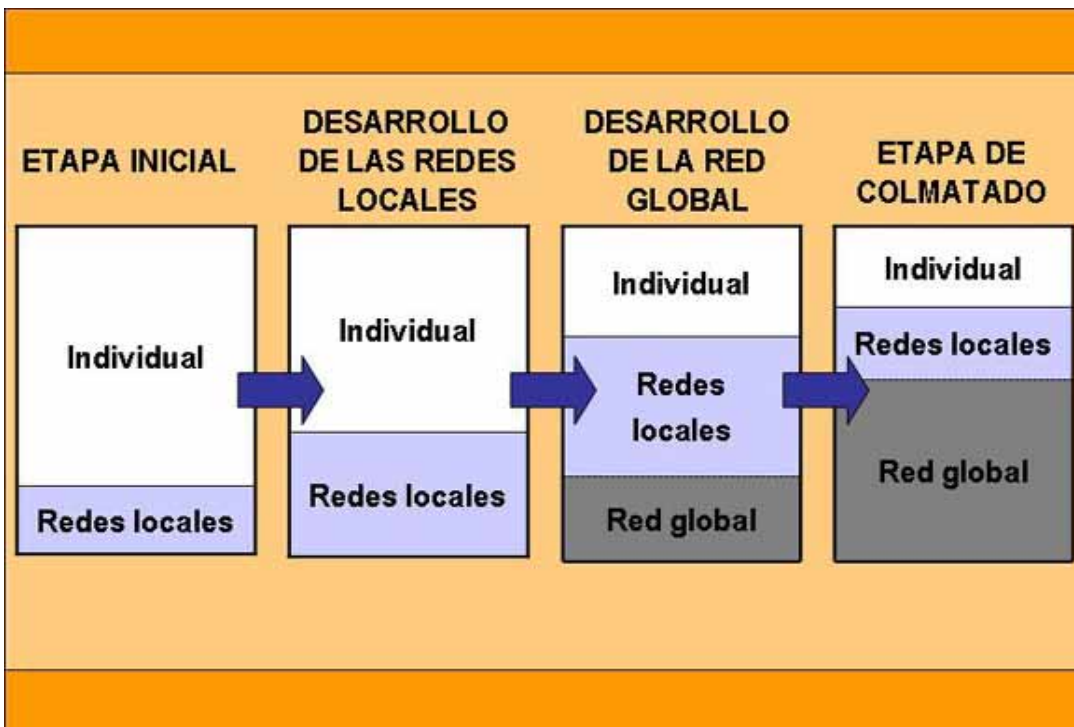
ETAPA INICIAL

Individual

Redes locales

DESARROLLO DE LAS REDES LOCALES

Individual

Redes locales

DESARROLLO DE LA RED GLOBAL

Individual

Redes locales

Red global

ETAPA DE COLMATADO

Individual

Redes locales

Red global